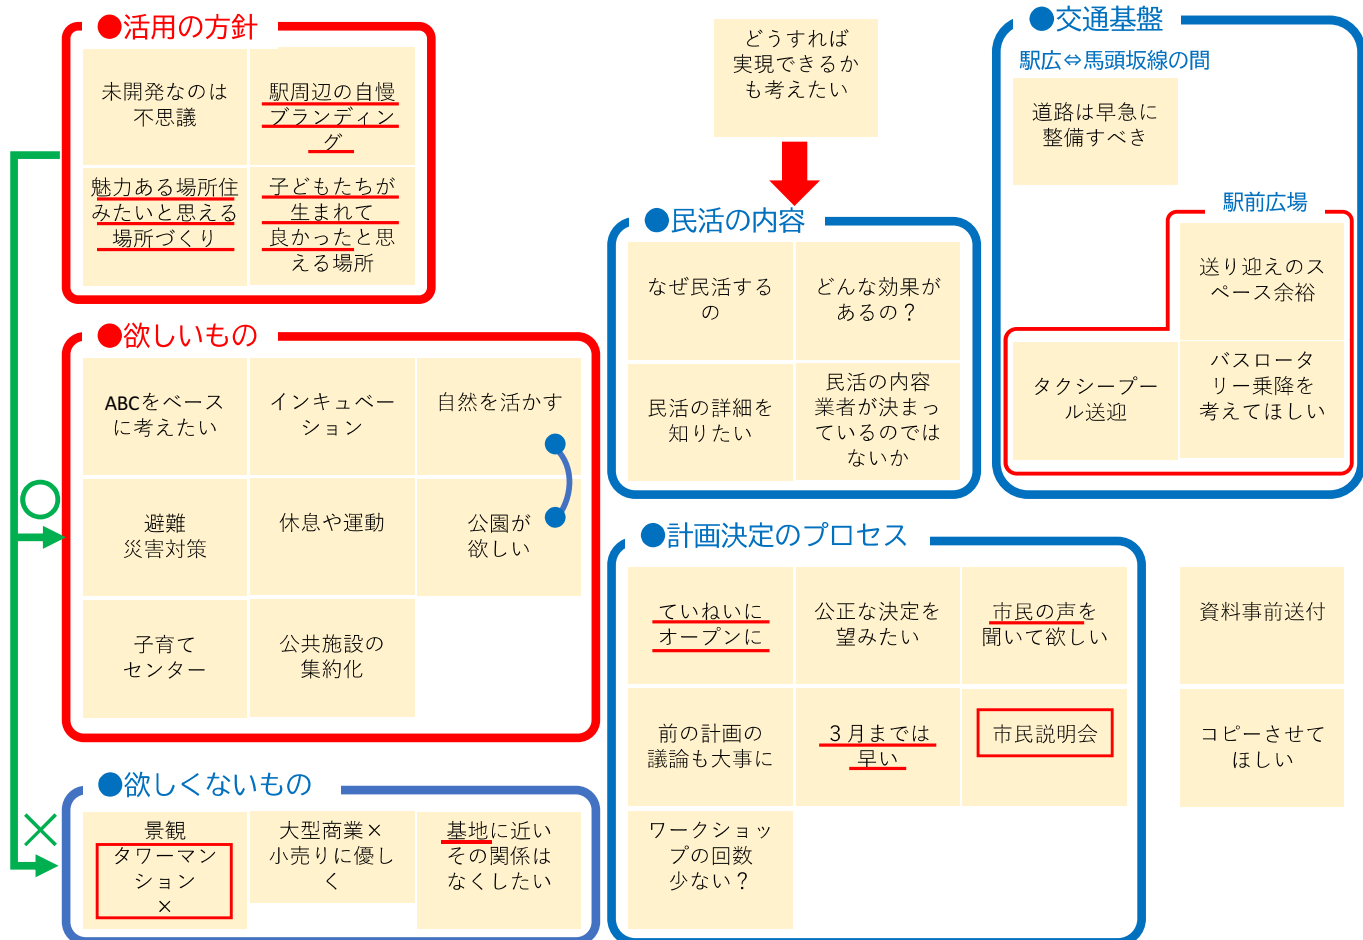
●活用の方針

未開発なのは不思議

駅周辺の自慢ブランディング

魅力ある場所住みたいと思える場所づくり

子どもたちが生まれて良かったと思える場所

●欲しいもの

ABCをベースに考えたい

インキュベーション

自然を活かす

避難災害対策

休息や運動

公園が欲しい

子育てセンター

公共施設の集約化

●欲しくないもの

景観
タワーマンション
×

大型商業×
小売りに優しく

基地に近いその関係はなくしたい

○

×

どうすれば実現できるかも考えたい

●民活の内容

なぜ民活するの

どんな効果があるの？

民活の詳細を知りたい

民活の内容業者が決まっているのではないか

●計画決定のプロセス

ていねいにオープンに

公正な決定を望みたい

市民の声を聞いて欲しい

前の計画の議論も大事に

３月までは早い

市民説明会

ワークショップの回数少ない？

資料事前送付

コピーさせてほしい

●交通基盤

駅広⇔馬頭坂線の間

道路は早急に整備すべき

駅前広場

送り迎えのスペース余裕

タクシープール送迎

バスロータリー乗降を考えてほしい